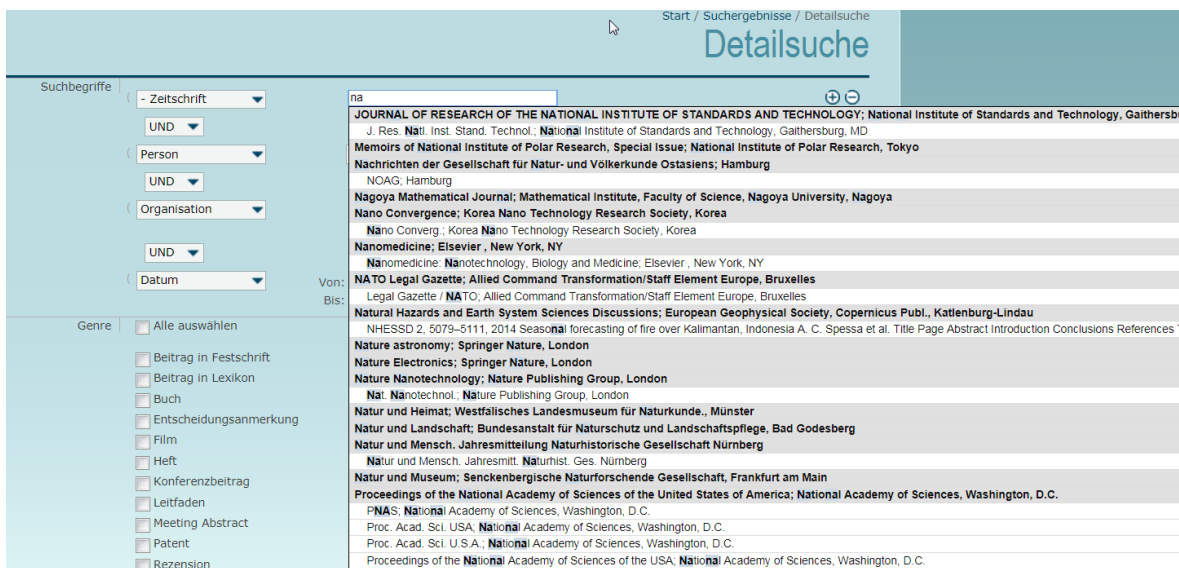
Start / Suchergebnisse / Detailsuche

Detailsuche

Suchbegriffe

- Zeitschrift

UND

Person

UND

Organisation

UND

Datum

Von:

Bis:

na

JOURNAL OF RESEARCH OF THE NATIONAL INSTITUTE OF STANDARDS AND TECHNOLOGY; National Institute of Standards and Technology, Gaithersbu

J. Res. Natl. Inst. Stand. Technol.; National Institute of Standards and Technology, Gaithersburg, MD

Memoirs of National Institute of Polar Research, Special Issue; National Institute of Polar Research, Tokyo

Nachrichten der Gesellschaft für Natur- und Völkerkunde Ostasiens; Hamburg

NOAG; Hamburg

Nagoya Mathematical Journal; Mathematical Institute, Faculty of Science, Nagoya University, Nagoya

Nano Convergence; Korea Nano Technology Research Society, Korea

Nano Converg.; Korea Nano Technology Research Society, Korea

Nanomedicine; Elsevier , New York, NY

Nanomedicine: Nanotechnology, Biology and Medicine; Elsevier , New York, NY

NATO Legal Gazette; Allied Command Transformation/Staff Element Europe, Bruxelles

Legal Gazette / NATO; Allied Command Transformation/Staff Element Europe, Bruxelles

Natural Hazards and Earth System Sciences Discussions; European Geophysical Society, Copernicus Publ., Katlenburg-Lindau

NHESSD 2, 5079–5111, 2014 Seasonal forecasting of fire over Kalimantan, Indonesia A. C. Spessa et al. Title Page Abstract Introduction Conclusions References T

Nature astronomy; Springer Nature, London

Nature Electronics; Springer Nature, London

Nature Nanotechnology; Nature Publishing Group, London

Nat. Nanotechnol.; Nature Publishing Group, London

Natur und Heimat; Westfalisches Landesmuseum für Naturkunde., Münster

Natur und Landschaft; Bundesanstalt für Naturschutz und Landschaftspflege, Bad Godesberg

Natur und Mensch. Jahresmitteilung Naturhistorische Gesellschaft Nürnberg

Natur und Mensch. Jahresmitt. Naturhist. Ges. Nürnberg

Natur und Museum; Senckenbergische Naturforschende Gesellschaft, Frankfurt am Main

Proceedings of the National Academy of Sciences of the United States of America; National Academy of Sciences, Washington, D.C.

PNAS; National Academy of Sciences, Washington, D.C.

Proc. Acad. Sci. USA; National Academy of Sciences, Washington, D.C.

Proc. Acad. Sci. U.S.A.; National Academy of Sciences, Washington, D.C.

Proceedings of the National Academy of Sciences of the USA; National Academy of Sciences, Washington, D.C.

Genre

Alle auswählen

Beitrag in Festschrift

Beitrag in Lexikon

Buch

Entscheidungsanmerkung

Film

Heft

Konferenzbeitrag

Leitfaden

Meeting Abstract

Patent

Rezension